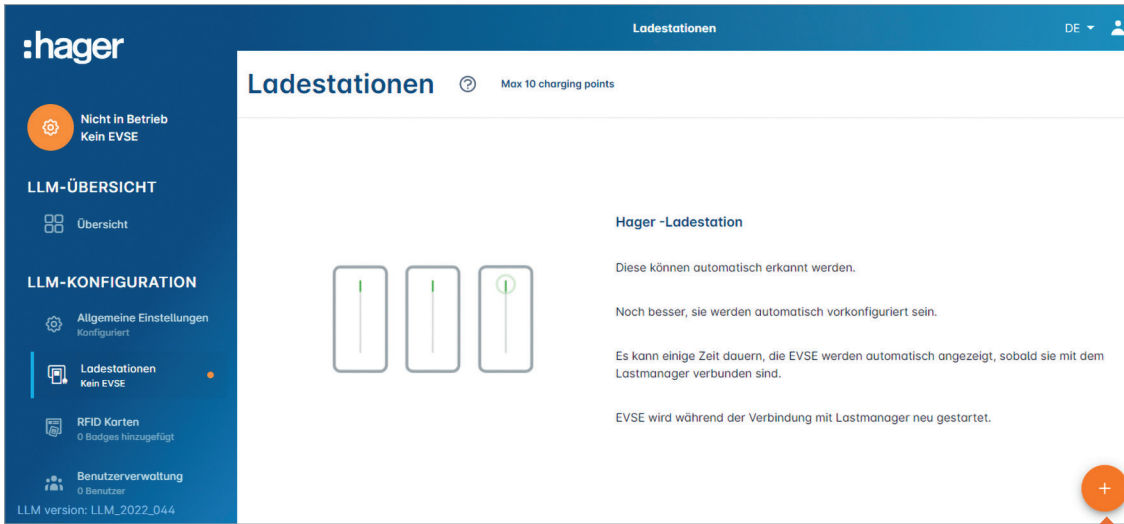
:hager

Ladestationen

DE

Nicht in Betrieb
Kein EVSE

LLM-ÜBERSICHT

Übersicht

LLM-KONFIGURATION

Allgemeine Einstellungen
Konfiguriert

Ladestationen
Kein EVSE

RFID Karten
0 Badges hinzugefügt

Benutzerverwaltung
0 Benutzer

LLM version: LLM_2022_044

Ladestationen

Max 10 charging points

Hager -Ladestation

Diese können automatisch erkannt werden.

Noch besser, sie werden automatisch vorkonfiguriert sein.

Es kann einige Zeit dauern, die EVSE werden automatisch angezeigt, sobald sie mit dem Lastmanager verbunden sind.

EVSE wird während der Verbindung mit Lastmanager neu gestartet.

+